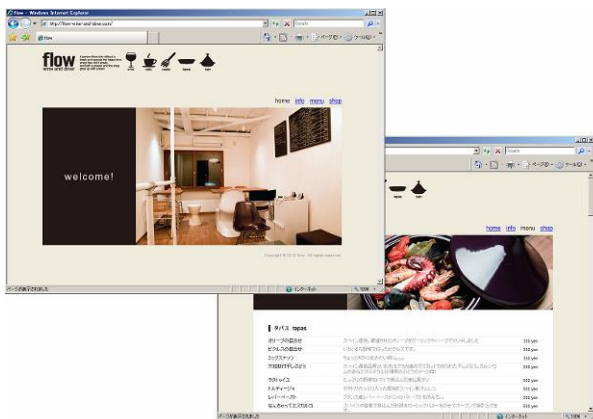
flow - Windows Internet Explorer
http://flow-wine-and-dine.com/
flow

flow
wine and dine

vino cafe cook tapas tajin

home info menu shop

welcome!

Copyright © 2010 flow. All rights reserved.

ページが表示されました
インターネット
100%

tapas
home info menu shop

タパス tapas

オリーブの盛合せ
ピクルスの盛合せ
ミックスナッツ
大山鶏の唐揚げ
カポナータ
トルティージャ
レバーペースト
なんちゃってエスカルゴ

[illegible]

ページが表示されました
インターネット
100%